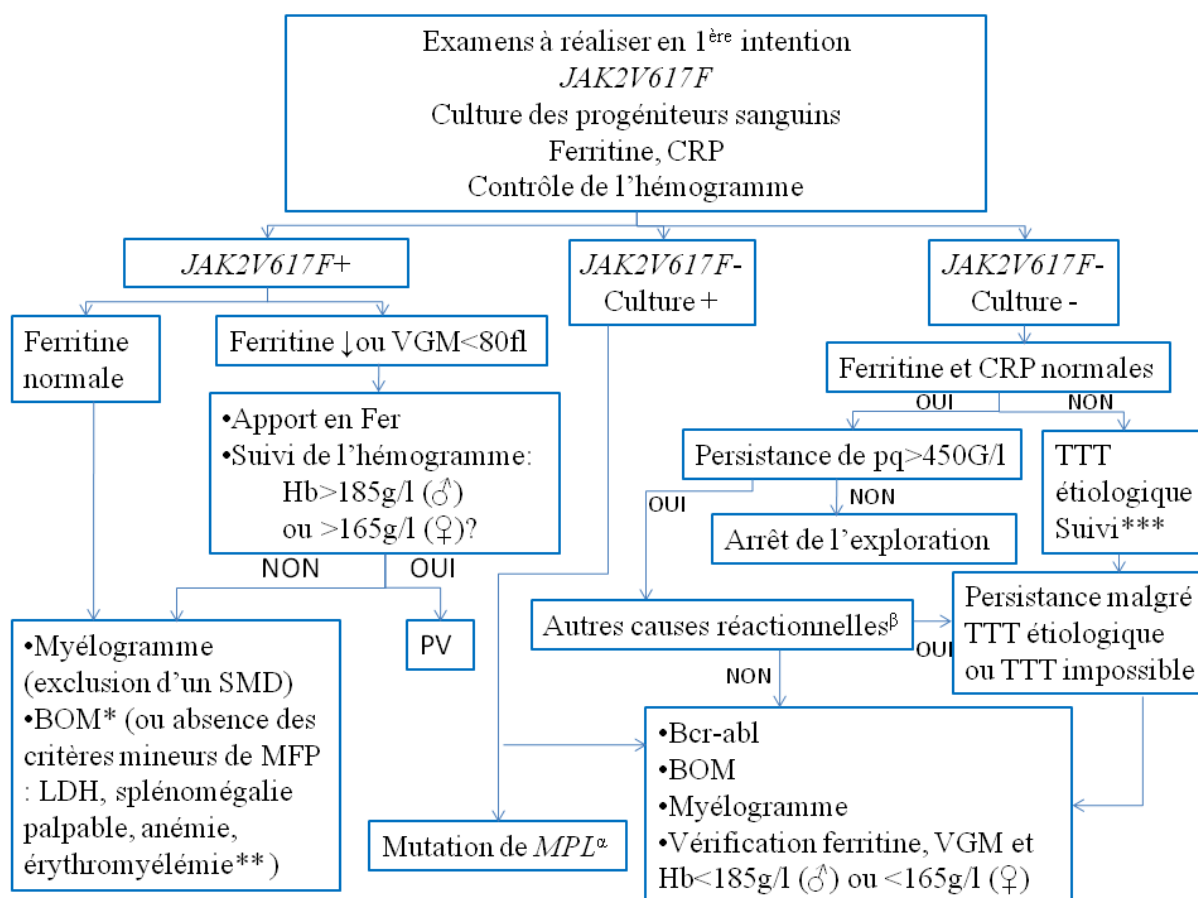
Examens à réaliser en 1$^{ère}$ intention
JAK2V617F
Culture des progéniteurs sanguins
Ferritine, CRP
Contrôle de l'hémogramme

JAK2V617F+

JAK2V617F-
Culture +

JAK2V617F-
Culture -

Ferritine normale

Ferritine ↓ou VGM<80fl

•Apport en Fer
•Suivi de l'hémogramme:
Hb>185g/l (♂)
ou >165g/l (♀)?

NON
OUI

•Myélogramme (exclusion d'un SMD)
•BOM* (ou absence des critères mineurs de MFP : LDH, splénomégalie palpable, anémie, érythromyélémie**)

PV

Mutation de MPL$^{\alpha}$

Ferritine et CRP normales

OUI
NON

Persistance de pq>450G/l

TTT étiologique
Suivi***

OUI
NON

Arrêt de l'exploration

Autres causes réactionnelles$^{\beta}$

OUI

Persistance malgré TTT étiologique ou TTT impossible

NON

•Bcr-abl
•BOM
•Myélogramme
•Vérification ferritine, VGM et Hb<185g/l (♂) ou <165g/l (♀)